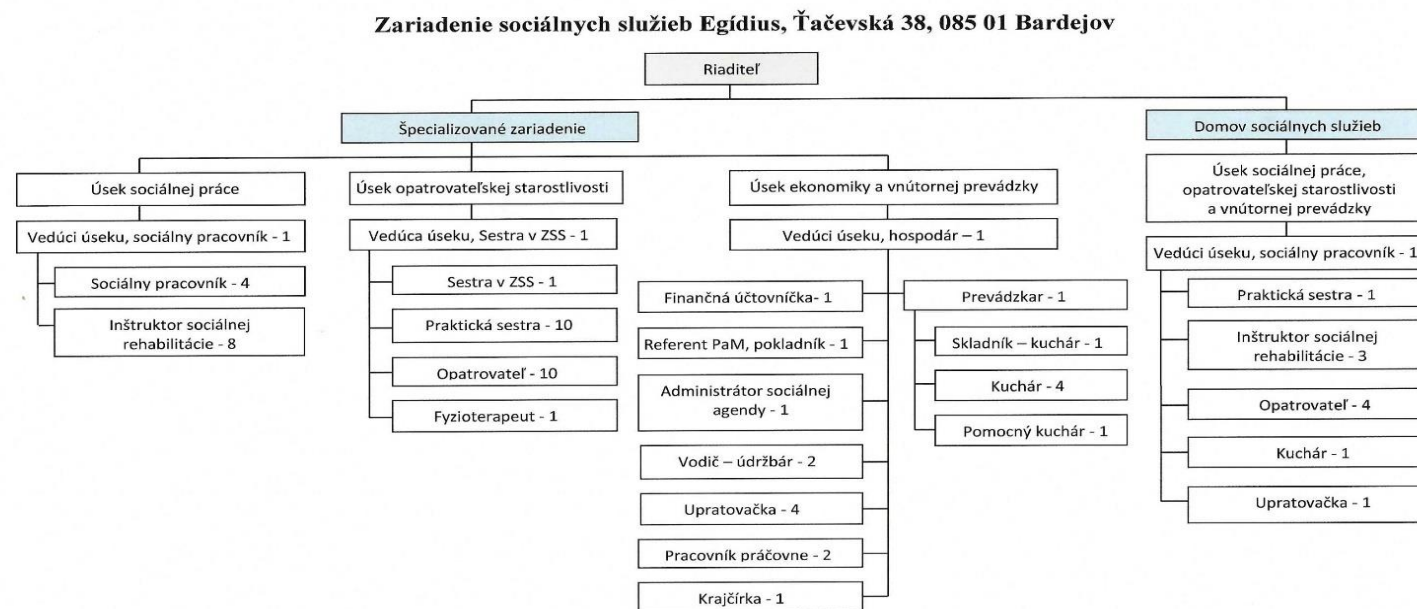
Zariadenie sociálnych služieb Egídius, Ťačevská 38, 085 01 Bardejov

Riaditeľ

Špecializované zariadenie

Domov sociálnych služieb

Úsek sociálnej práce

Vedúci úseku, sociálny pracovník - 1

Sociálny pracovník - 4

Inštruktor sociálnej rehabilitácie - 8

Úsek opatrovateľskej starostlivosti

Vedúca úseku, Sestra v ZSS - 1

Sestra v ZSS - 1

Praktická sestra - 10

Opatrovateľ - 10

Fyzioterapeut - 1

Úsek ekonomiky a vnútornej prevádzky

Vedúci úseku, hospodár – 1

Finančná účtovníčka- 1

Referent PaM, pokladník - 1

Administrátor sociálnej agendy - 1

Vodič – údržbár - 2

Upratovačka - 4

Pracovník práčovne - 2

Krajčírka - 1

Prevádzkar - 1

Skladník – kuchár - 1

Kuchár - 4

Pomocný kuchár - 1

Úsek sociálnej práce, opatrovateľskej starostlivosti a vnútornej prevádzky

Vedúci úseku, sociálny pracovník - 1

Praktická sestra - 1

Inštruktor sociálnej rehabilitácie - 3

Opatrovateľ - 4

Kuchár - 1

Upratovačka - 1